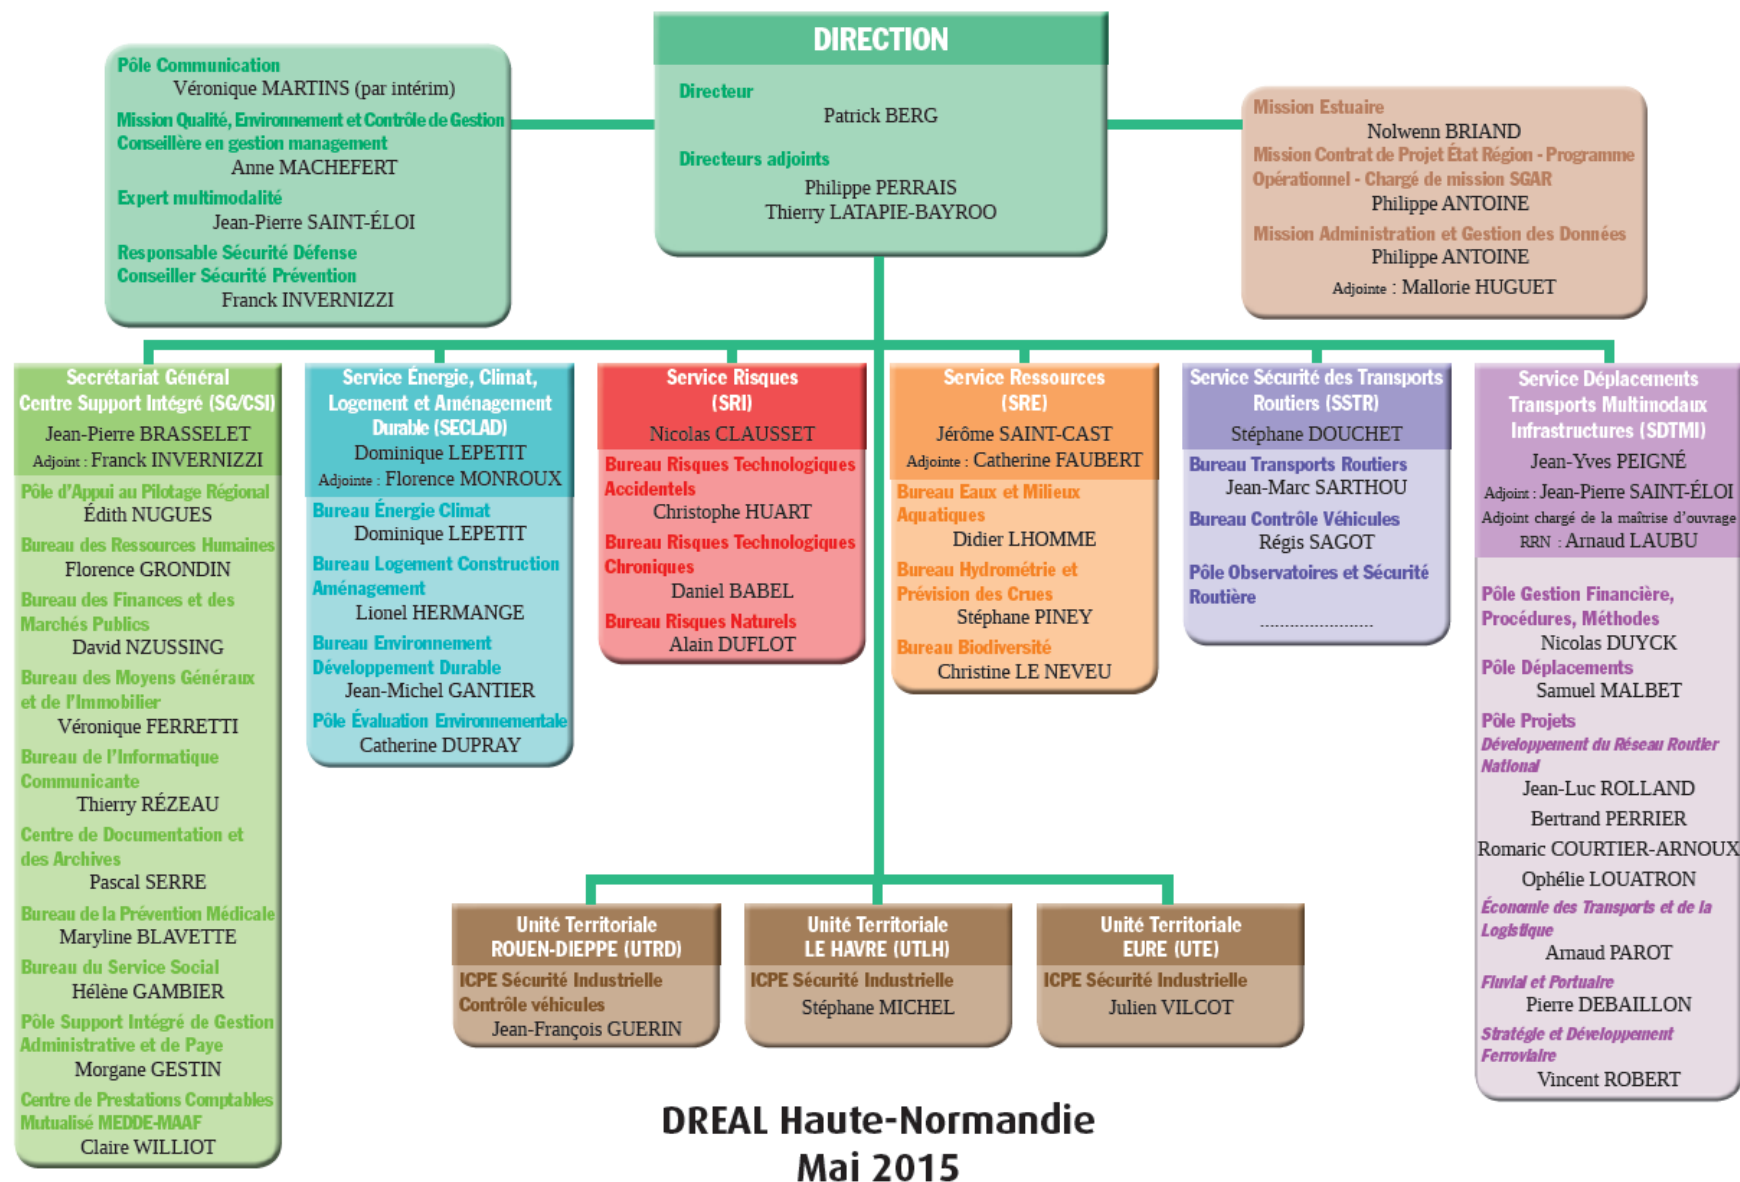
DIRECTION

Directeur
Patrick BERG

Directeurs adjoints
Philippe PERRAIS
Thierry LATAPIE-BAYROO

Pôle Communication
Véronique MARTINS (par intérim)

Mission Qualité, Environnement et Contrôle de Gestion
Conseillère en gestion management
Anne MACHEFERT

Expert multimodalité
Jean-Pierre SAINT-ÉLOI

Responsable Sécurité Défense
Conseiller Sécurité Prévention
Franck INVERNIZZI

Mission Estuaire
Nolwenn BRIAND

Mission Contrat de Projet État Région - Programme Opérationnel - Chargé de mission SGAR
Philippe ANTOINE

Mission Administration et Gestion des Données
Philippe ANTOINE
Adjointe : Mallorie HUGUET

Secrétariat Général Centre Support Intégré (SG/CSI)
Jean-Pierre BRASSELET
Adjoint : Franck INVERNIZZI

Pôle d'Appui au Pilotage Régional
Édith NUGUES

Bureau des Ressources Humaines
Florence GRONDIN

Bureau des Finances et des Marchés Publics
David NZUSSING

Bureau des Moyens Généraux et de l'Immobilier
Véronique FERRETTI

Bureau de l'Informatique Communicante
Thierry RÉZEAU

Centre de Documentation et des Archives
Pascal SERRE

Bureau de la Prévention Médicale
Maryline BLAVETTE

Bureau du Service Social
Hélène GAMBIER

Pôle Support Intégré de Gestion Administrative et de Paye
Morgane GESTIN

Centre de Prestations Comptables Mutualisé MEDDE-MAAF
Claire WILLIOT

Service Énergie, Climat, Logement et Aménagement Durable (SECLAD)
Dominique LEPETIT
Adjointe : Florence MONROUX

Bureau Énergie Climat
Dominique LEPETIT

Bureau Logement Construction Aménagement
Lionel HERMANGE

Bureau Environnement Développement Durable
Jean-Michel GANTIER

Pôle Évaluation Environnementale
Catherine DUPRAY

Service Risques (SRI)
Nicolas CLAUSSET

Bureau Risques Technologiques Accidentels
Christophe HUART

Bureau Risques Technologiques Chroniques
Daniel BABEL

Bureau Risques Naturels
Alain DUFLOT

Service Ressources (SRE)
Jérôme SAINT-CAST
Adjointe : Catherine FAUBERT

Bureau Eaux et Milieux Aquatiques
Didier LHOMME

Bureau Hydrométrie et Prévision des Crues
Stéphane PINEY

Bureau Biodiversité
Christine LE NEVEU

Service Sécurité des Transports Routiers (SSTR)
Stéphane DOUCHET

Bureau Transports Routiers
Jean-Marc SARTHOU

Bureau Contrôle Véhicules
Régis SAGOT

Pôle Observatoires et Sécurité Routière
.........................

Service Déplacements Transports Multimodaux Infrastructures (SDTMI)
Jean-Yves PEIGNÉ
Adjoint : Jean-Pierre SAINT-ÉLOI
Adjoint chargé de la maîtrise d'ouvrage RRN : Arnaud LAUBU

Pôle Gestion Financière, Procédures, Méthodes
Nicolas DUYCK

Pôle Déplacements
Samuel MALBET

Pôle Projets
Développement du Réseau Routier National
Jean-Luc ROLLAND
Bertrand PERRIER
Romaric COURTIER-ARNOUX
Ophélie LOUATRON

Économie des Transports et de la Logistique
Arnaud PAROT

Fluvial et Portuaire
Pierre DEBAILLON

Stratégie et Développement Ferroviaire
Vincent ROBERT

Unité Territoriale ROUEN-DIEPPE (UTRD)
ICPE Sécurité Industrielle
Contrôle véhicules
Jean-François GUERIN

Unité Territoriale LE HAVRE (UTLH)
ICPE Sécurité Industrielle
Stéphane MICHEL

Unité Territoriale EURE (UTE)
ICPE Sécurité Industrielle
Julien VILCOT

DREAL Haute-Normandie
Mai 2015